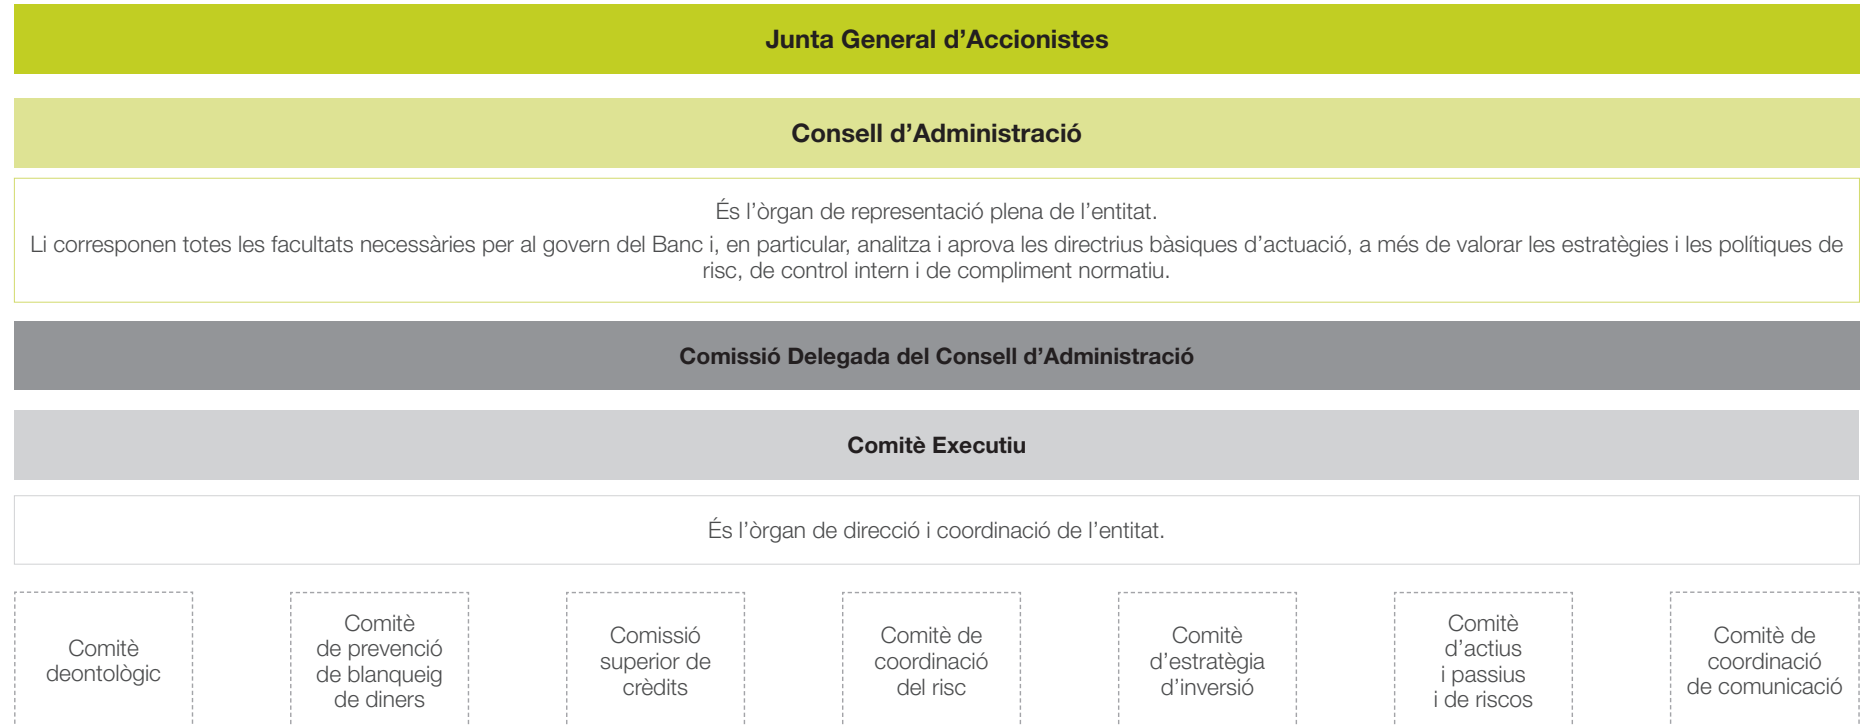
Junta General d'Accionistes

Consell d'Administració

És l'òrgan de representació plena de l'entitat.

Li corresponen totes les facultats necessàries per al govern del Banc i, en particular, analitza i aprova les directrius bàsiques d'actuació, a més de valorar les estratègies i les polítiques de risc, de control intern i de compliment normatiu.

Comissió Delegada del Consell d'Administració

Comitè Executiu

És l'òrgan de direcció i coordinació de l'entitat.

Comitè deontològic

Comitè de prevenció de blanqueig de diners

Comissió superior de crèdits

Comitè de coordinació del risc

Comitè d'estratègia d'inversió

Comitè d'actius i passius i de riscos

Comitè de coordinació de comunicació